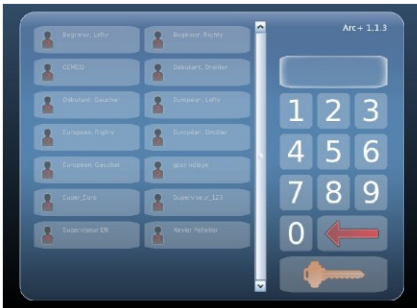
Arc+ 1.1.3

Beginner, Lefty
Beginner, Righty
CEMCO
Debutant, Droitier
Debutant, Gaucher
European, Lefty
European, Righty
European, Droitier
European, Gaucher
guus.robbyk
Guder, Zurik
Supervisor_123
Superviseur EN
Nikolai Pelletier

1
2
3
4
5
6
7
8
9
0